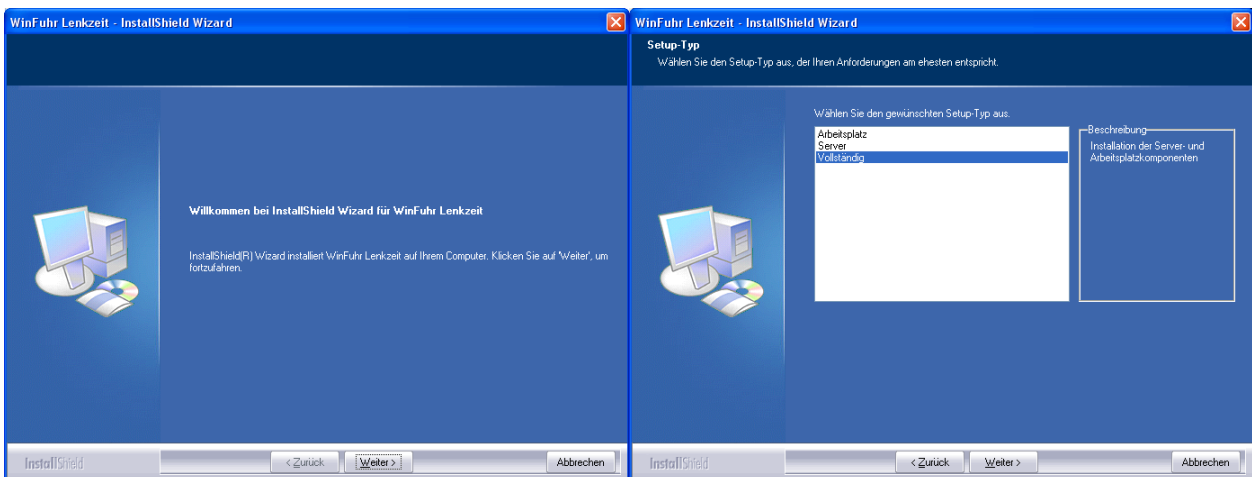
WinFuhr Lenkzeit - InstallShield Wizard

Willkommen bei InstallShield Wizard für WinFuhr Lenkzeit

InstallShield(R) Wizard installiert WinFuhr Lenkzeit auf Ihrem Computer. Klicken Sie auf 'Weiter', um fortzufahren.

InstallShield

< Zurück

Weiter >

Abbrechen

WinFuhr Lenkzeit - InstallShield Wizard

Setup-Typ

Wählen Sie den Setup-Typ aus, der Ihren Anforderungen am ehesten entspricht.

Wählen Sie den gewünschten Setup-Typ aus.

Arbeitsplatz
Server
Vollständig

Beschreibung

Installation der Server- und Arbeitsplatzkomponenten

InstallShield

< Zurück

Weiter >

Abbrechen